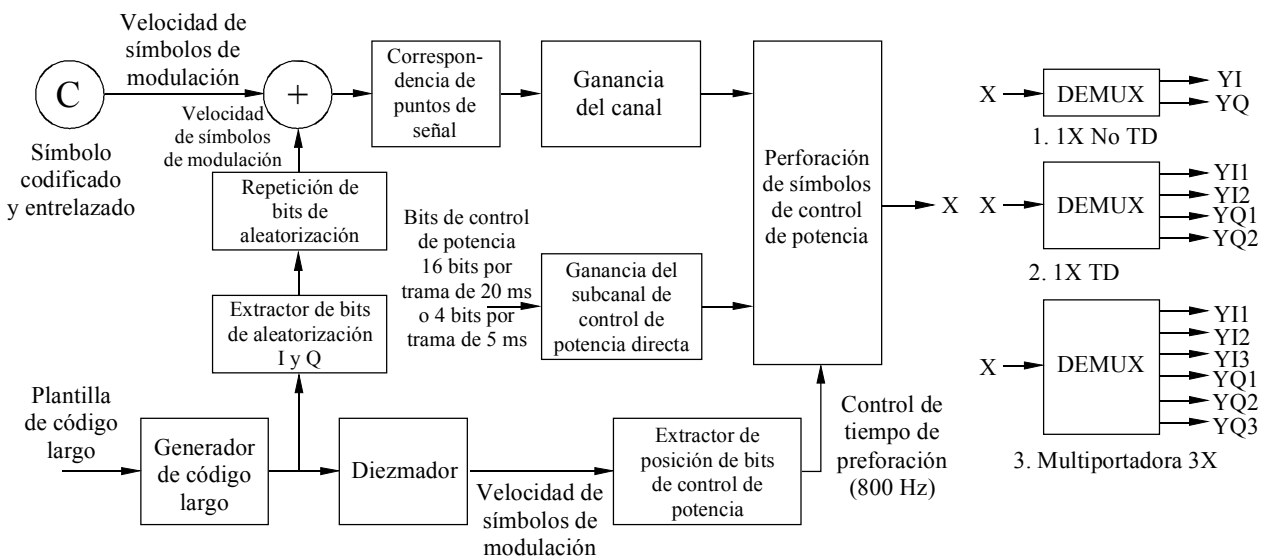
Velocidad de símbolos de modulación

C

Símbolo codificado y entrelazado

+

Velocidad de símbolos de modulación

Correspondencia de puntos de señal

Ganancia del canal

Repetición de bits de aleatorización

Bits de control de potencia 16 bits por trama de 20 ms o 4 bits por trama de 5 ms

Ganancia del subcanal de control de potencia directa

Extractor de bits de aleatorización I y Q

Perforación de símbolos de control de potencia

X

Plantilla de código largo

Generador de código largo

Diezmador

Velocidad de símbolos de modulación

Extractor de posición de bits de control de potencia

Control de tiempo de preforación (800 Hz)

X

DEMUX

YI

YQ

1. 1X No TD

X

DEMUX

YI1

YI2

YQ1

YQ2

2. 1X TD

X

DEMUX

YI1

YI2

YI3

YQ1

YQ2

YQ3

3. Multiportadora 3X